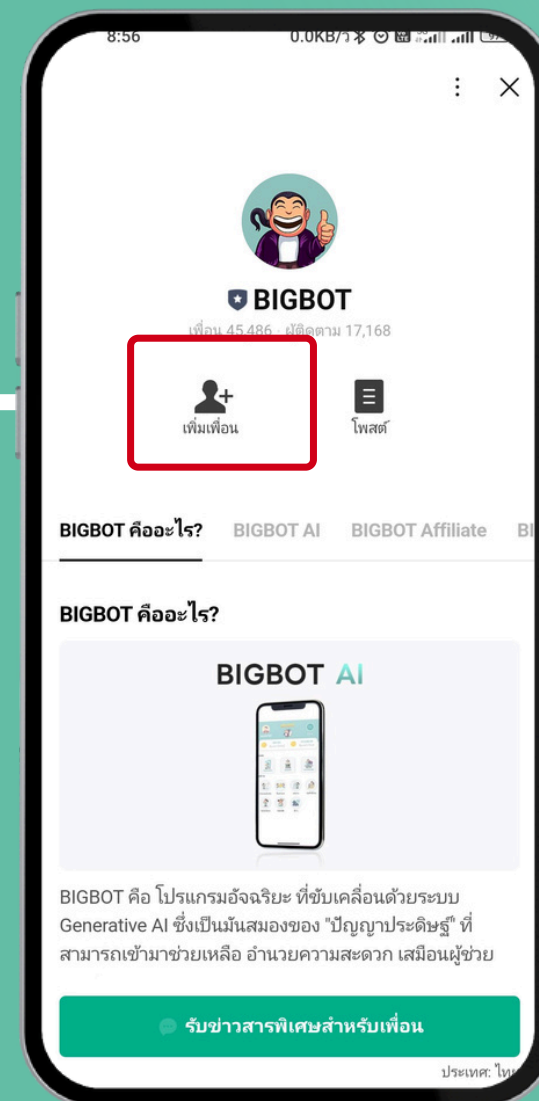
8:56 0.0KB/s

BIGBOT

เพื่อน 45,486 · ผู้ติดตาม 17,168

เพิ่มเพื่อน

โพสต์

BIGBOT คืออะไร? BIGBOT AI BIGBOT Affiliate BI

BIGBOT คืออะไร?

BIGBOT AI

BIGBOT คือ โปรแกรมอัจฉริยะ ที่ขับเคลื่อนด้วยระบบ Generative AI ซึ่งเป็นมันสมองของ "ปัญญาประดิษฐ์" ที่สามารถเข้ามาช่วยเหลือ อำนวยความสะดวก เสมือนผู้ช่วย

รับข่าวสารพิเศษสำหรับเพื่อน

ประเทศ: ไท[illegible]